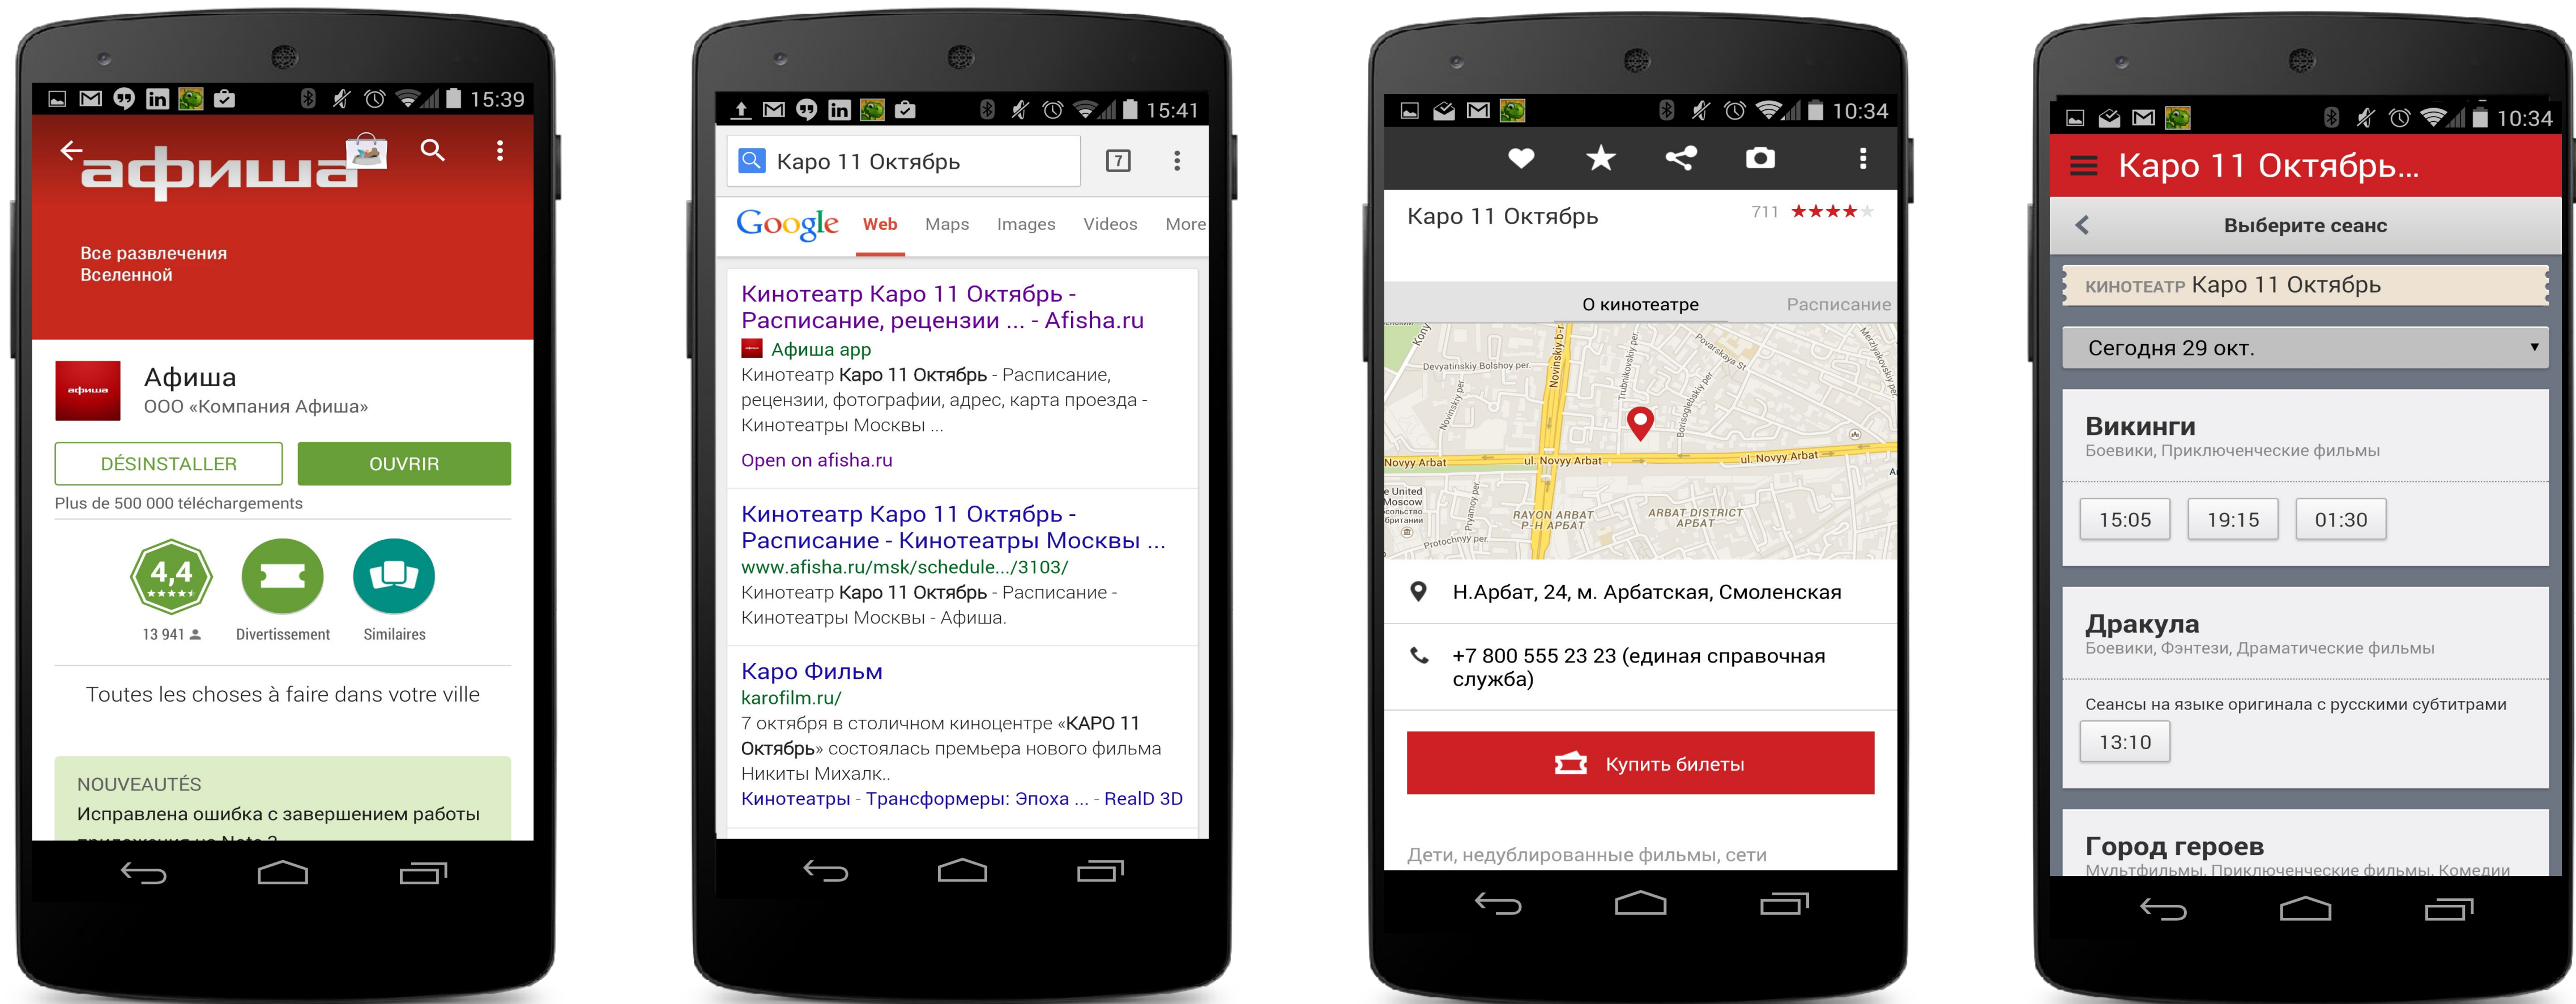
15:39

афиша

Все развлечения Вселенной

афиша

Афиша

ООО «Компания Афиша»

DÉSINSTALLER

OUVRIR

Plus de 500 000 téléchargements

4,4

13 941

Divertissement

Similaires

Toutes les choses à faire dans votre ville

NOUVEAUTÉS

Исправлена ошибка с завершением работы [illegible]

15:41

Каро 11 Октябрь

7

Google Web Maps Images Videos More

Кинотеатр Каро 11 Октябрь - Расписание, рецензии ... - Afisha.ru

Афиша app

Кинотеатр Каро 11 Октябрь - Расписание, рецензии, фотографии, адрес, карта проезда - Кинотеатры Москвы ...

Open on afisha.ru

Кинотеатр Каро 11 Октябрь - Расписание - Кинотеатры Москвы ...

www.afisha.ru/msk/schedule.../3103/

Кинотеатр Каро 11 Октябрь - Расписание - Кинотеатры Москвы - Афиша.

Каро Фильм

karofilm.ru/

7 октября в столичном киноцентре «КАРО 11 Октябрь» состоялась премьера нового фильма Никиты Михалк..

Кинотеатры - Трансформеры: Эпоха ... - RealD 3D

10:34

Каро 11 Октябрь

711

О кинотеатре

Расписание

Devyatinskiy Bolshoy per

Novinskiy b-r

ul. Novyy Arbat

Novyy Arbat

ul. Novyy Arbat

RAYON ARBAT Р-Н АРБАТ

ARBAT DISTRICT АРБАТ

Н.Арбат, 24, м. Арбатская, Смоленская

+7 800 555 23 23 (единая справочная служба)

Купить билеты

Дети, недублированные фильмы, сети

10:34

Каро 11 Октябрь...

Выберите сеанс

КИНОТЕАТР Каро 11 Октябрь

Сегодня 29 окт.

Викинги

Боевики, Приключенческие фильмы

15:05

19:15

01:30

Дракула

Боевики, Фэнтези, Драматические фильмы

Сеансы на языке оригинала с русскими субтитрами

13:10

Город героев

Мультфильмы, Приключенческие фильмы, Комедии